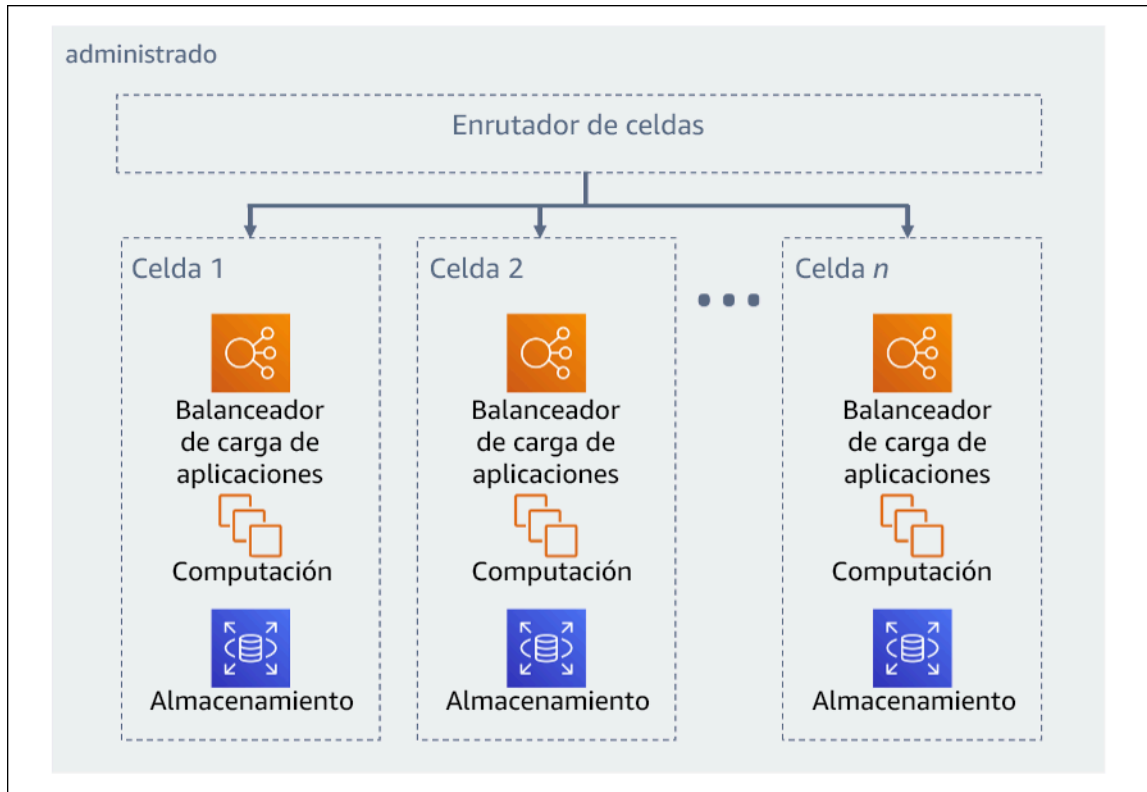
administrado

Enrutador de celdas

Celda 1

Balanceador de carga de aplicaciones

Computación

Almacenamiento

Celda 2

Balanceador de carga de aplicaciones

Computación

Almacenamiento

Celda $n$

Balanceador de carga de aplicaciones

Computación

Almacenamiento